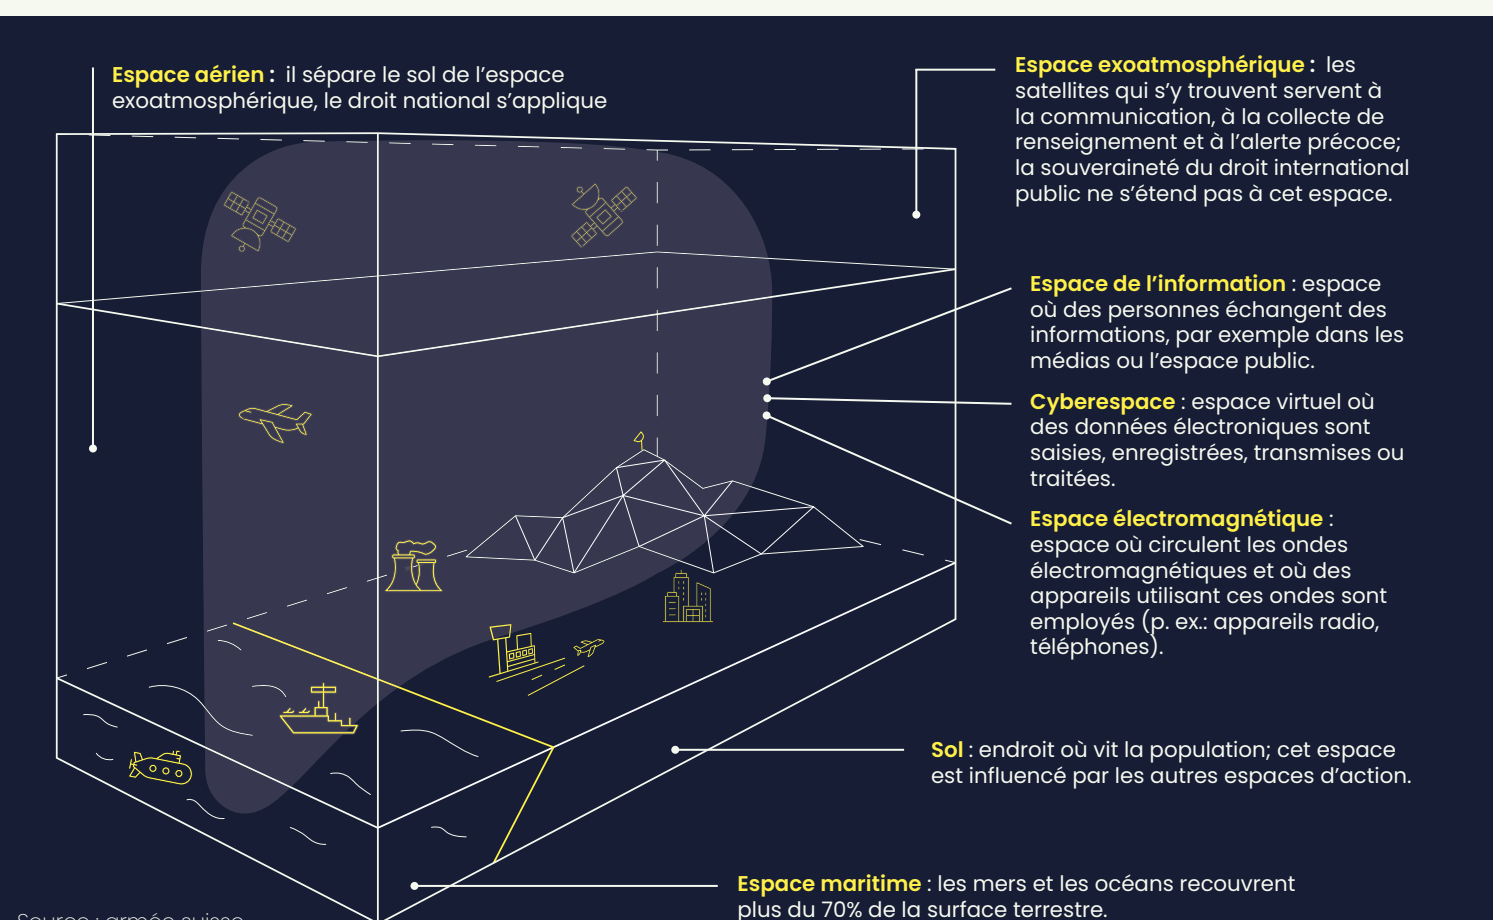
Espace aérien : il sépare le sol de l'espace exoatmosphérique, le droit national s'applique

Espace exoatmosphérique : les satellites qui s'y trouvent servent à la communication, à la collecte de renseignement et à l'alerte précoce; la souveraineté du droit international public ne s'étend pas à cet espace.

Espace de l'information : espace où des personnes échangent des informations, par exemple dans les médias ou l'espace public.

Cyberespace : espace virtuel où des données électroniques sont saisies, enregistrées, transmises ou traitées.

Espace électromagnétique : espace où circulent les ondes électromagnétiques et où des appareils utilisant ces ondes sont employés (p. ex.: appareils radio, téléphones).

Sol : endroit où vit la population; cet espace est influencé par les autres espaces d'action.

Espace maritime : les mers et les océans recouvrent plus du 70% de la surface terrestre.

Source : armée suisse